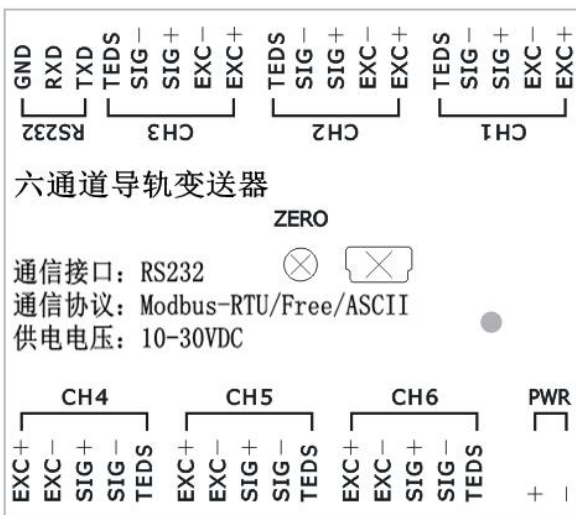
GND RXD TXD TEDS SIG− SIG+ EXC− EXC+ TEDS SIG− SIG+ EXC− EXC+ TEDS SIG− SIG+ EXC− EXC+

RS232 CH3 CH2 CH1

六通道导轨变送器

ZERO

通信接口：RS232
通信协议：Modbus-RTU/Free/ASCII
供电电压：10-30VDC

CH4 CH5 CH6 PWR

EXC+ EXC− SIG+ SIG− TEDS EXC+ EXC− SIG+ SIG− TEDS EXC+ EXC− SIG+ SIG− TEDS + −